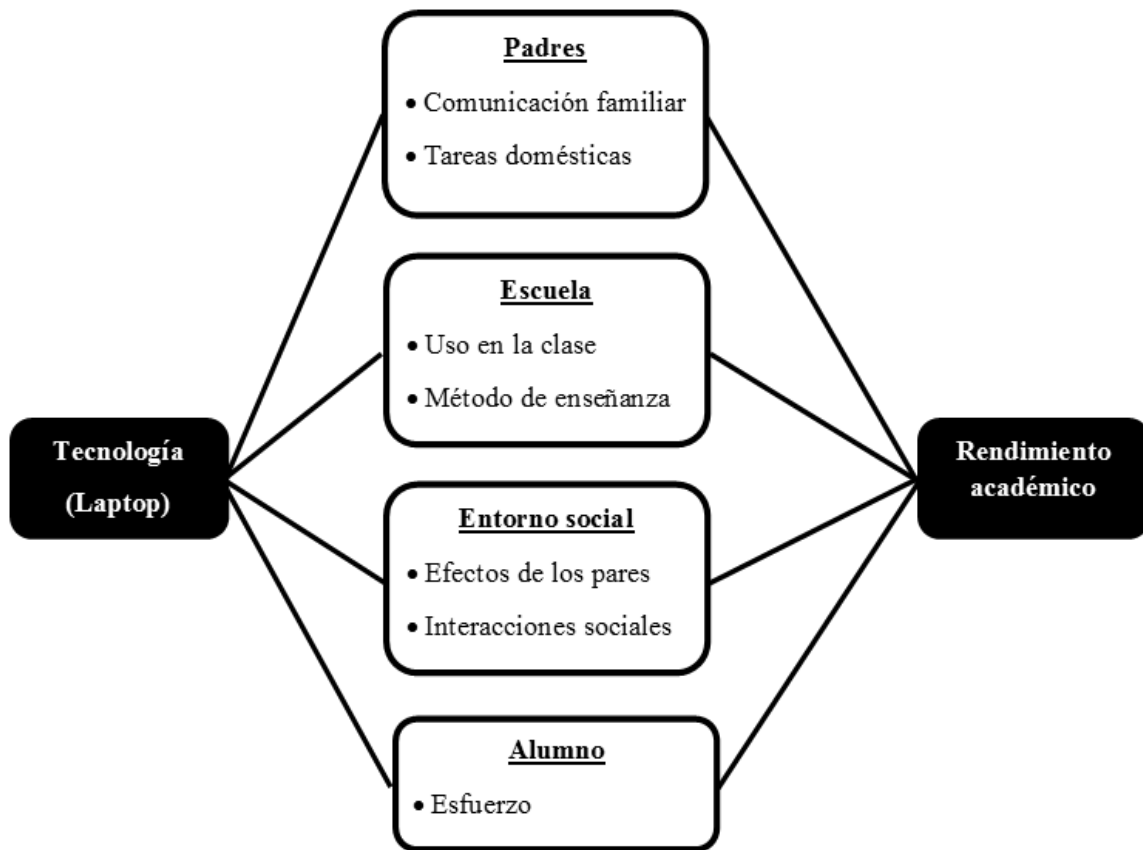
Tecnología (Laptop)

Padres
• Comunicación familiar
• Tareas domésticas

Escuela
• Uso en la clase
• Método de enseñanza

Entorno social
• Efectos de los pares
• Interacciones sociales

Alumno
• Esfuerzo

Rendimiento académico